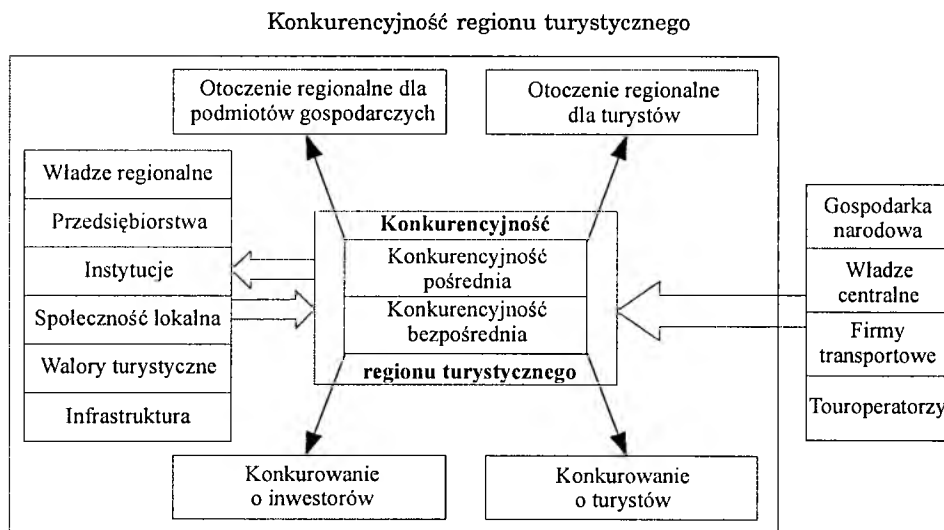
Konkurencyjność regionu turystycznego

Otoczenie regionalne dla podmiotów gospodarczych

Otoczenie regionalne dla turystów

Władze regionalne

Przedsiębiorstwa

Instytucje

Społeczność lokalna

Walory turystyczne

Infrastruktura

Konkurencyjność

Konkurencyjność pośrednia

Konkurencyjność bezpośrednia

regionu turystycznego

Gospodarka narodowa

Władze centralne

Firmy transportowe

Touroperatorzy

Konkurowanie o inwestorów

Konkurowanie o turystów